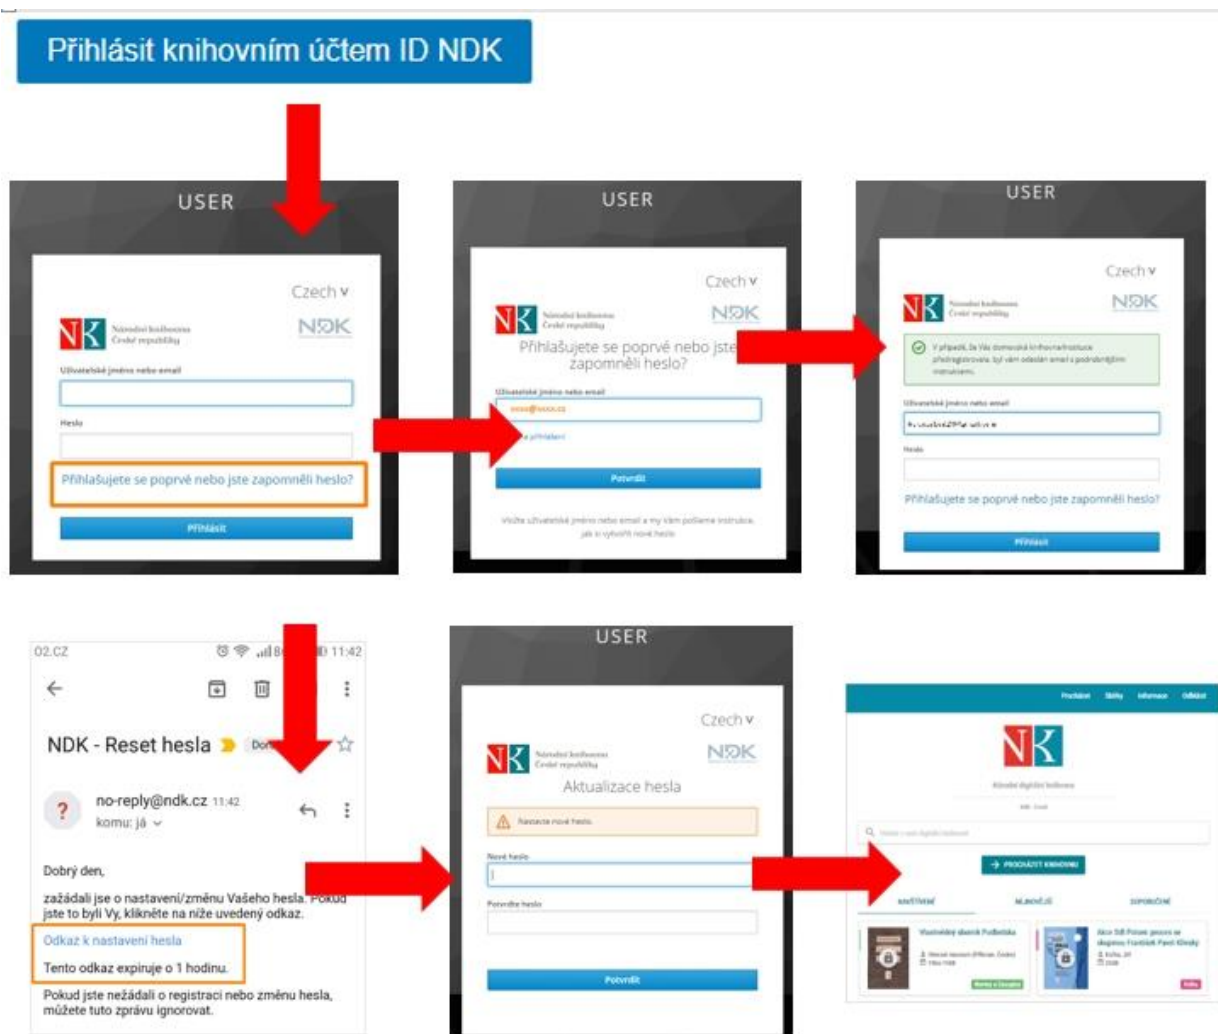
Přihlásit knihovním účtem ID NDK

USER

Czech

Národní knihovna České republiky

NDK

Uživatelské jméno nebo email

Heslo

Přihlašujete se poprvé nebo jste zapomněli heslo?

Přihlásit

USER

Czech

Národní knihovna České republiky

NDK

Přihlašujete se poprvé nebo jste zapomněli heslo?

Uživatelské jméno nebo email

xxxx@xxxx.cz

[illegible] přihlášení

Potvrdit

Vložte uživatelské jméno nebo email a my vám pošleme instrukce, jak si vytvořit nové heslo.

USER

Czech

Národní knihovna České republiky

NDK

V případě, že Vás domovská knihovna/instituce předregistrovala, byl vám odeslán email s podrobnějšími instrukcemi.

Uživatelské jméno nebo email

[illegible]

Heslo

Přihlašujete se poprvé nebo jste zapomněli heslo?

Přihlásit

O2.CZ

11:42

NDK - Reset hesla

Dor

no-reply@ndk.cz 11:42

komu: já

Dobrý den,

zažádali jste o nastavení/změnu Vašeho hesla. Pokud jste to byli Vy, klikněte na níže uvedený odkaz.

Odkaz k nastavení hesla

Tento odkaz expiruje o 1 hodinu.

Pokud jste nežádali o registraci nebo změnu hesla, můžete tuto zprávu ignorovat.

USER

Czech

Národní knihovna České republiky

NDK

Aktualizace hesla

Nastavte nové heslo.

Nové heslo

Potvrďte heslo

Potvrdit

Procházet Sbírky Informace Odhlásit

Národní digitální knihovna

Hledat v naší digitální knihovně

PROCHÁZET KNIHOVNU

NAVŠTÍVENÉ NEJNOVĚJŠÍ DOPORUČENÉ

Vlastivědný sborník Podbrdska

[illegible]